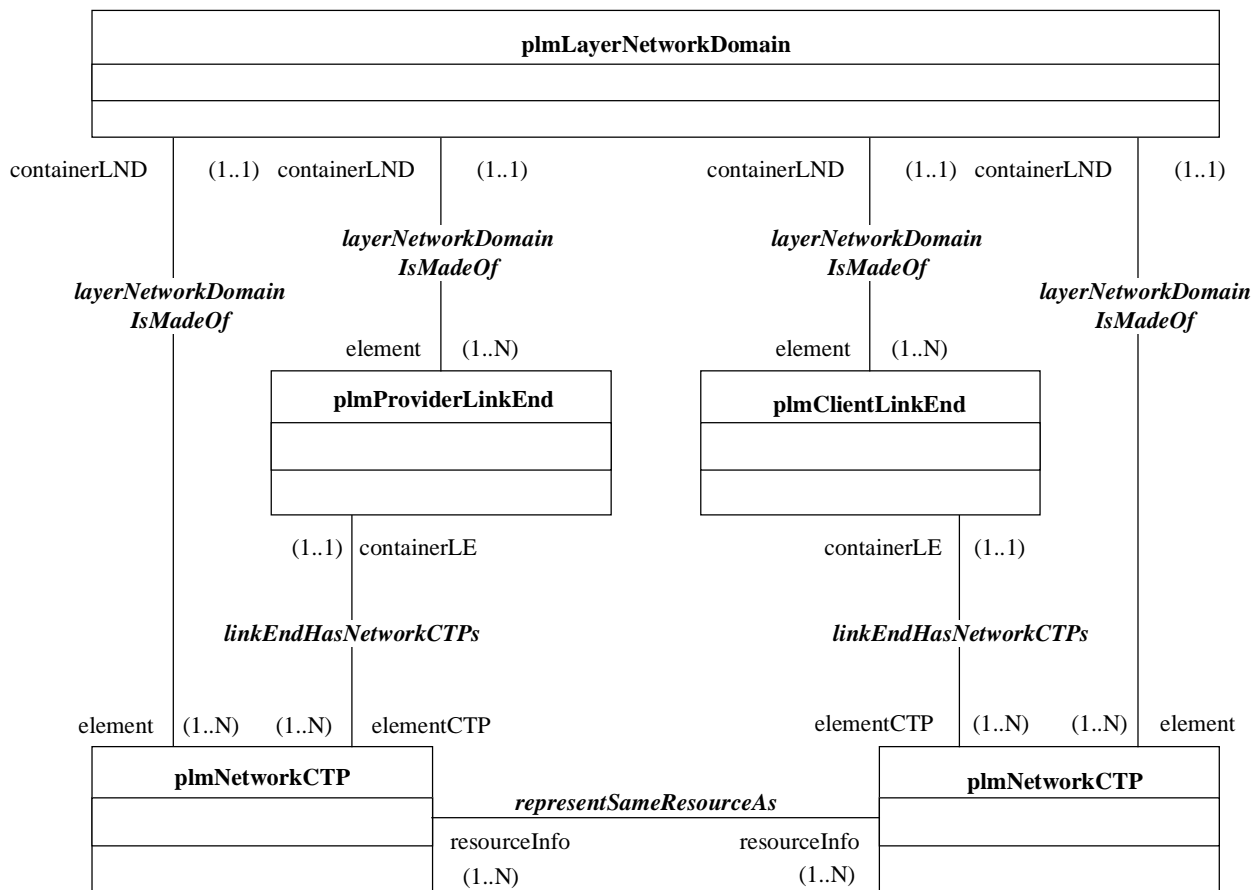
plmLayerNetworkDomain

containerLND (1..1) containerLND (1..1) containerLND (1..1) containerLND (1..1)

layerNetworkDomain IsMadeOf

layerNetworkDomain IsMadeOf

layerNetworkDomain IsMadeOf

layerNetworkDomain IsMadeOf

element (1..N)

element (1..N)

plmProviderLinkEnd

plmClientLinkEnd

(1..1) containerLE

containerLE (1..1)

linkEndHasNetworkCTPs

linkEndHasNetworkCTPs

element (1..N) (1..N) elementCTP

elementCTP (1..N) (1..N) element

plmNetworkCTP

plmNetworkCTP

representSameResourceAs

resourceInfo (1..N)

resourceInfo (1..N)